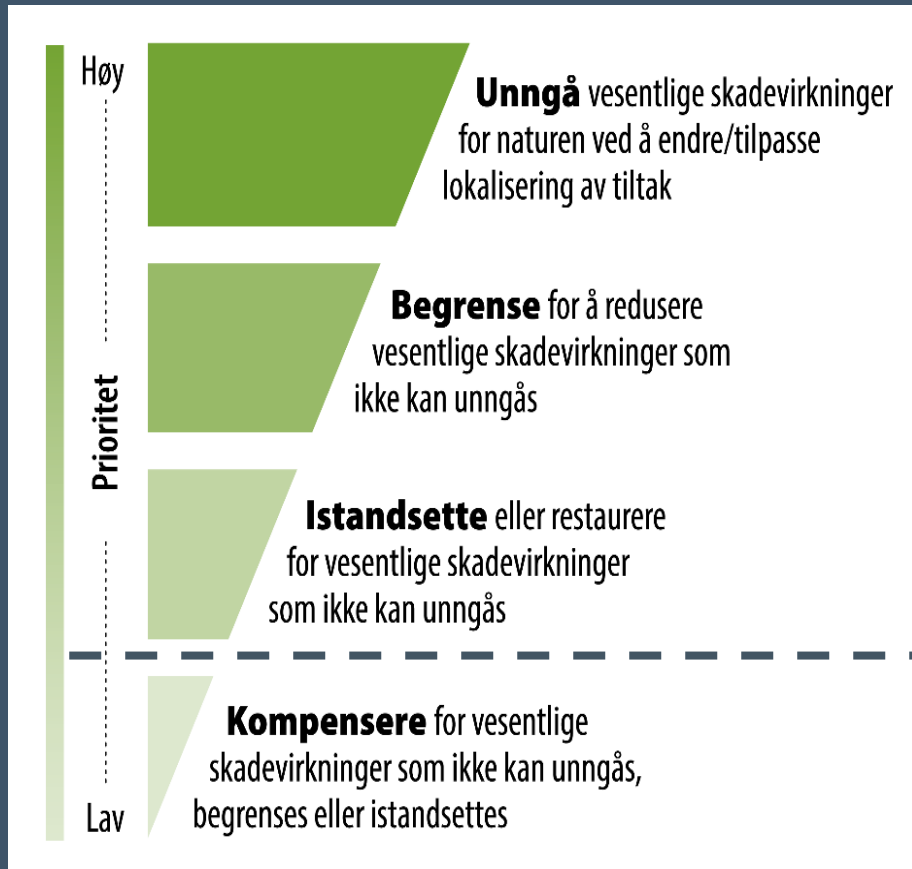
Høy

Prioritet

Lav

**Unngå** vesentlige skadevirkninger for naturen ved å endre/tilpasse lokalisering av tiltak

**Begrense** for å redusere vesentlige skadevirkninger som ikke kan unngås

**Istandsette** eller restaurere for vesentlige skadevirkninger som ikke kan unngås

**Kompensere** for vesentlige skadevirkninger som ikke kan unngås, begrenses eller istandsettes